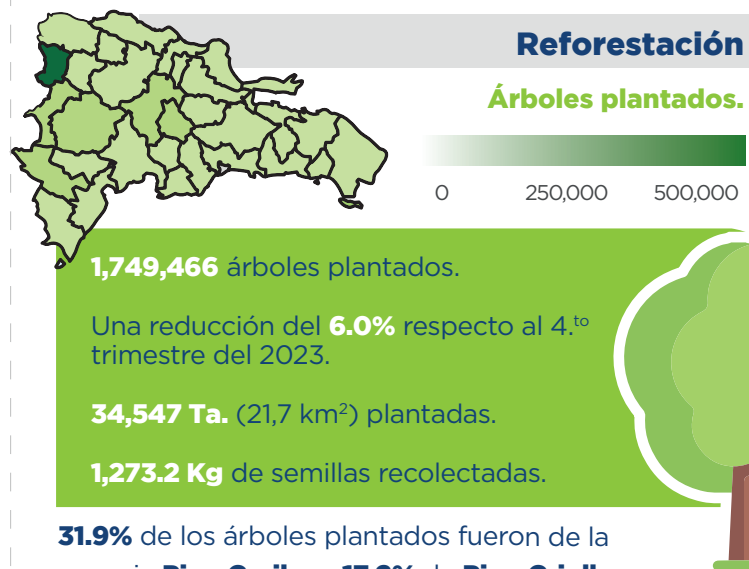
Reforestación

Árboles plantados.

0 250,000 500,000

1,749,466 árboles plantados.

Una reducción del 6.0% respecto al 4.$^{to}$ trimestre del 2023.

34,547 Ta. (21,7 km$^2$) plantadas.

1,273.2 Kg de semillas recolectadas.

31.9% de los árboles plantados fueron de la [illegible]